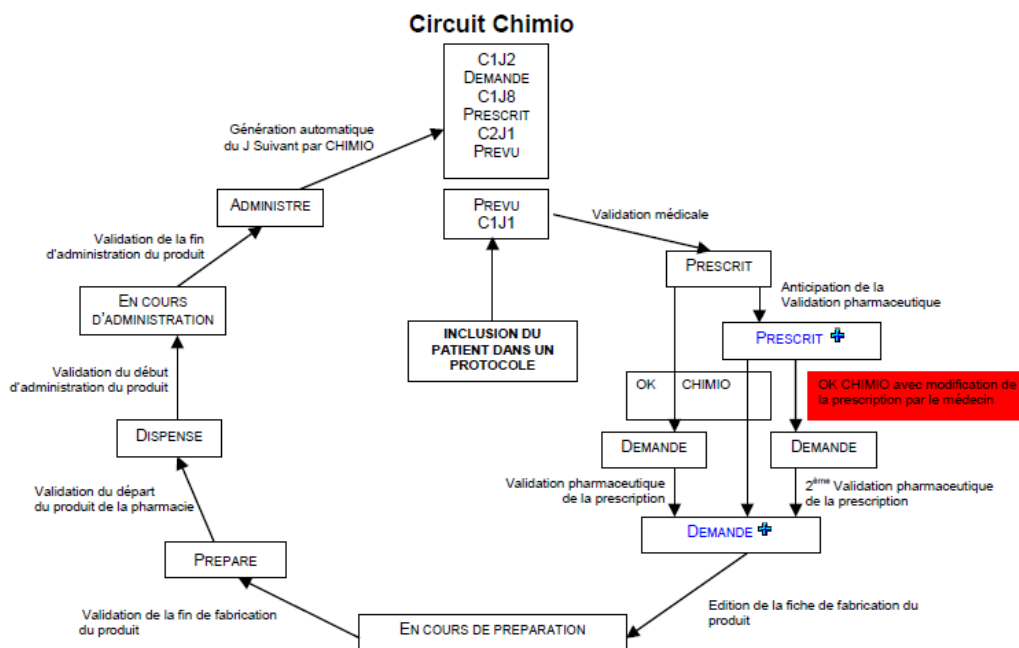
Circuit Chimio

C1J2
DEMANDE
C1J8
PRESCRIT
C2J1
PREVU

Génération automatique du J Suivant par CHIMIO

ADMINISTRE

PREVU
C1J1

Validation médicale

Validation de la fin d'administration du produit

PRESCRIT

EN COURS D'ADMINISTRATION

Anticipation de la Validation pharmaceutique

INCLUSION DU PATIENT DANS UN PROTOCOLE

PRESCRIT ✚

Validation du début d'administration du produit

OK CHIMIO

OK CHIMIO avec modification de la prescription par le médecin

DISPENSE

DEMANDE

DEMANDE

Validation pharmaceutique de la prescription

$2^{ème}$ Validation pharmaceutique de la prescription

Validation du départ du produit de la pharmacie

DEMANDE ✚

PREPARE

Validation de la fin de fabrication du produit

Edition de la fiche de fabrication du produit

EN COURS DE PREPARATION